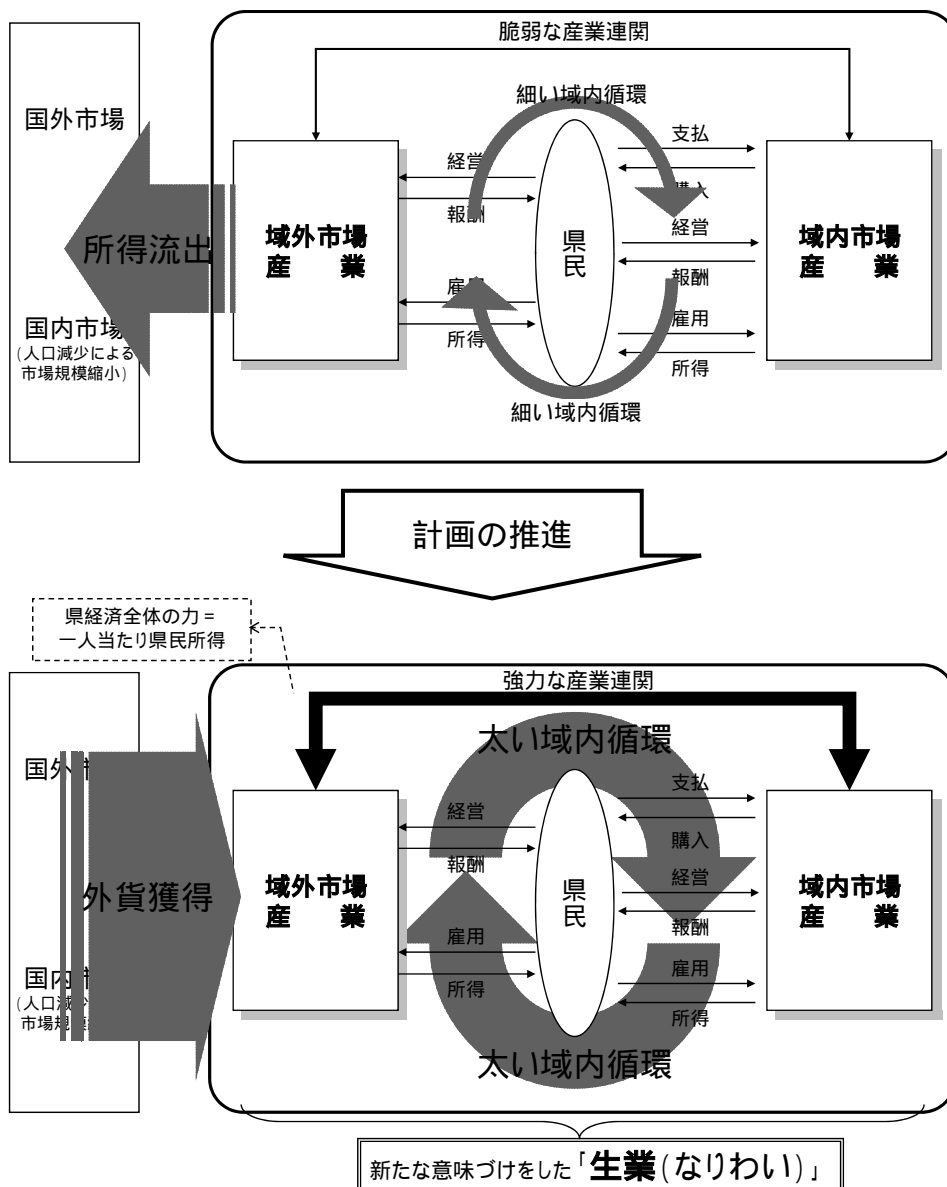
国外市場

国内市場
(人口減少による市場規模縮小)

所得流出

脆弱な産業連関

細い域内循環

域外市場
産　業

経営

報酬

雇用

所得

県民

支払

購入

経営

報酬

雇用

所得

域内市場
産　業

細い域内循環

計画の推進

県経済全体の力＝
一人当たり県民所得

国外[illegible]

国内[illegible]
(人口減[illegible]
市場規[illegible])

外貨獲得

強力な産業連関

太い域内循環

域外市場
産　業

経営

報酬

雇用

所得

県民

支払

購入

経営

報酬

雇用

所得

域内市場
産　業

太い域内循環

新たな意味づけをした「生業(なりわい)」